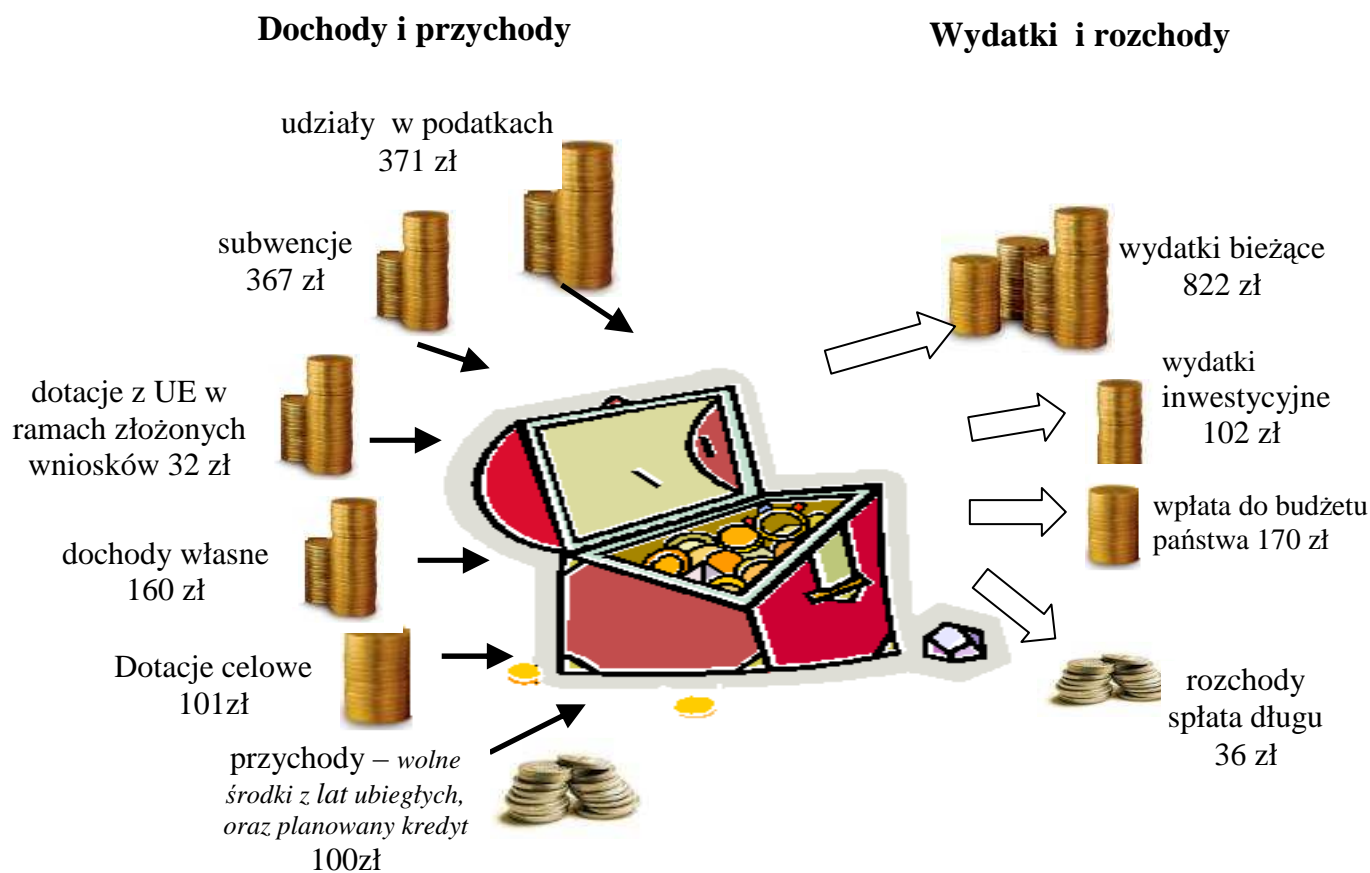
Dochody i przychody

udziały w podatkach 371 zł

subwencje 367 zł

dotacje z UE w ramach złożonych wniosków 32 zł

dochody własne 160 zł

Dotacje celowe 101zł

przychody – *wolne środki z lat ubiegłych, oraz planowany kredyt* 100zł

Wydatki i rozchody

wydatki bieżące 822 zł

wydatki inwestycyjne 102 zł

wpłata do budżetu państwa 170 zł

rozchody spłata długu 36 zł